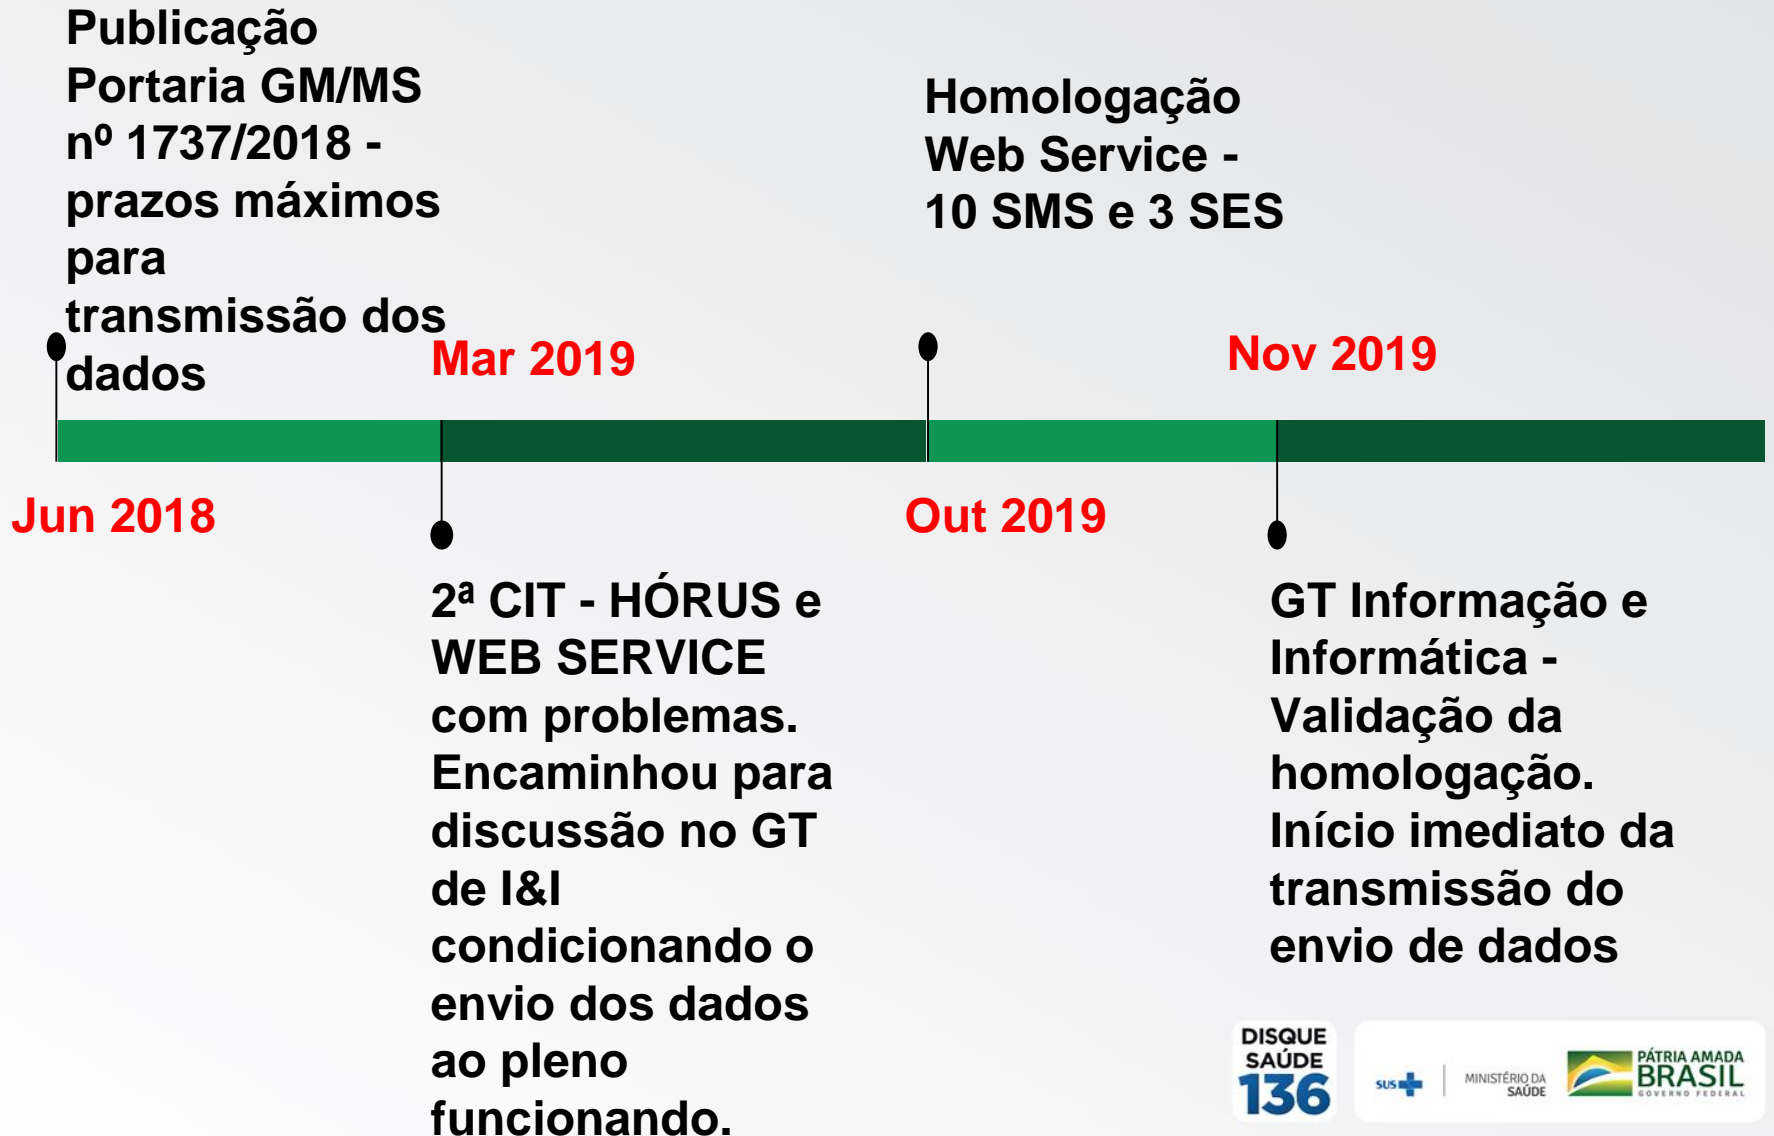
Publicação Portaria GM/MS nº 1737/2018 - prazos máximos para transmissão dos dados

Homologação Web Service - 10 SMS e 3 SES

Mar 2019

Nov 2019

Jun 2018

Out 2019

2ª CIT - HÓRUS e WEB SERVICE com problemas. Encaminhou para discussão no GT de I&I condicionando o envio dos dados ao pleno funcionando.

GT Informação e Informática - Validação da homologação. Início imediato da transmissão do envio de dados

DISQUE SAÚDE 136

SUS

MINISTÉRIO DA SAÚDE

PÁTRIA AMADA BRASIL GOVERNO FEDERAL